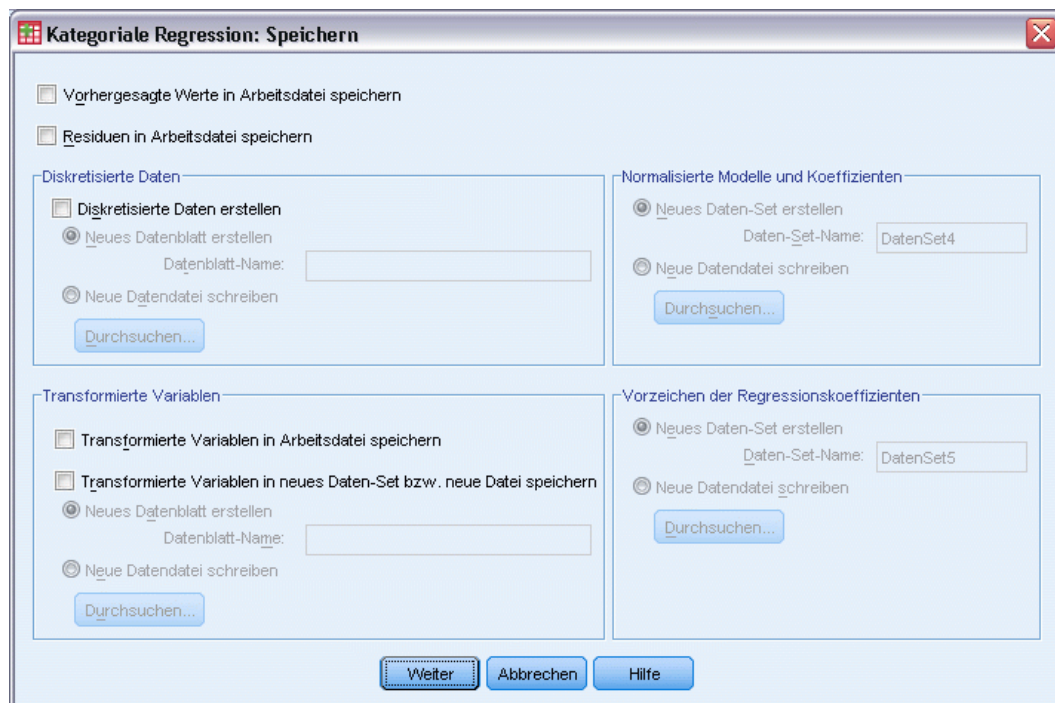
Kategoriale Regression: Speichern

Vorhergesagte Werte in Arbeitsdatei speichern

Residuen in Arbeitsdatei speichern

Diskretisierte Daten

Diskretisierte Daten erstellen

Neues Datenblatt erstellen

Datenblatt-Name:

Neue Datendatei schreiben

Durchsuchen...

Normalisierte Modelle und Koeffizienten

Neues Daten-Set erstellen

Daten-Set-Name: DatenSet4

Neue Datendatei schreiben

Durchsuchen...

Transformierte Variablen

Transformierte Variablen in Arbeitsdatei speichern

Transformierte Variablen in neues Daten-Set bzw. neue Datei speichern

Neues Datenblatt erstellen

Datenblatt-Name:

Neue Datendatei schreiben

Durchsuchen...

Vorzeichen der Regressionskoeffizienten

Neues Daten-Set erstellen

Daten-Set-Name: DatenSet5

Neue Datendatei schreiben

Durchsuchen...

Weiter Abbrechen Hilfe